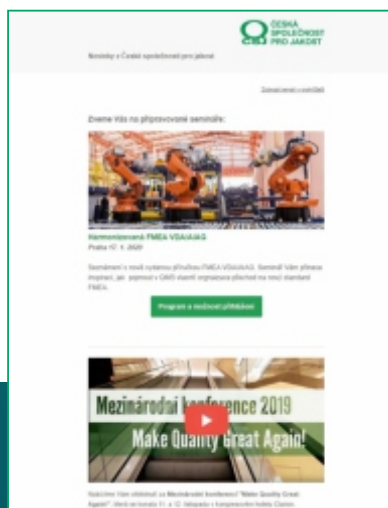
ČESKÁ SPOLEČNOST PRO JAKOST

Novinky z České společnosti pro jakost

Zobrazit v prohlížeči

Zveme Vás na připravované semináře:

Harmonizovaná FMEA VDA/AIAG
Praha 17. 1. 2020

Seznámení s nově vydanou příručkou FMEA VDA/AIAG. Seminář Vám přinese inspiraci, jak zapracovat do QMS vlastní organizace přechod na nový standard FMEA.

Program a možnost přihlášení

Mezinárodní konference 2019
Make Quality Great Again!

Rádi Vám oznamujeme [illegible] Mezinárodní konferenci "Make Quality Great Again!" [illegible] 11. a 12. listopadu v kongresovém hotelu Clarion.